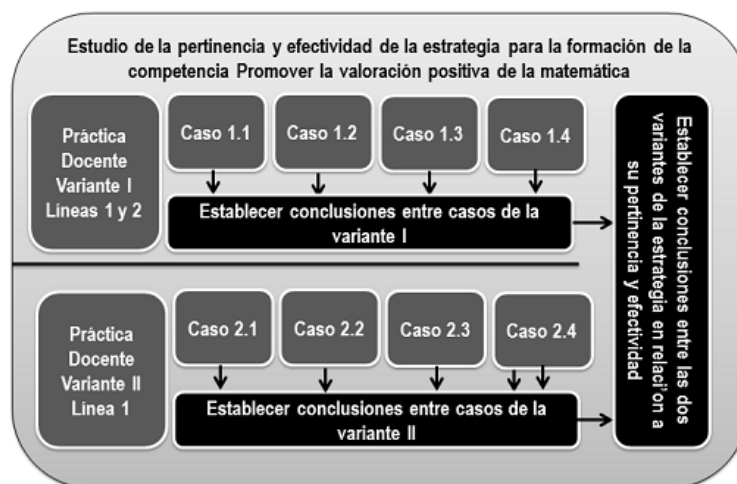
Estudio de la pertinencia y efectividad de la estrategia para la formación de la competencia Promover la valoración positiva de la matemática

Práctica Docente Variante I Líneas 1 y 2

Caso 1.1

Caso 1.2

Caso 1.3

Caso 1.4

Establecer conclusiones entre casos de la variante I

Práctica Docente Variante II Línea 1

Caso 2.1

Caso 2.2

Caso 2.3

Caso 2.4

Establecer conclusiones entre casos de la variante II

Establecer conclusiones entre las dos variantes de la estrategia en relación a su pertinencia y efectividad